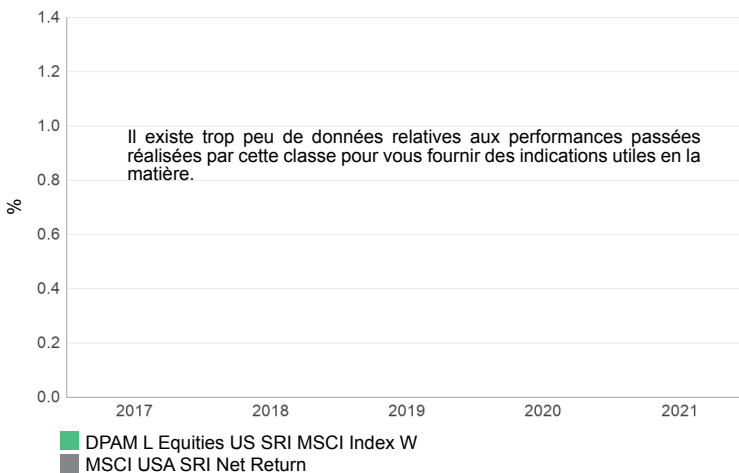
1.4
1.2
1.0
0.8
0.6
0.4
0.2
0.0

%

Il existe trop peu de données relatives aux performances passées réalisées par cette classe pour vous fournir des indications utiles en la matière.

2017 2018 2019 2020 2021

DPAM L Equities US SRI MSCI Index W
MSCI USA SRI Net Return